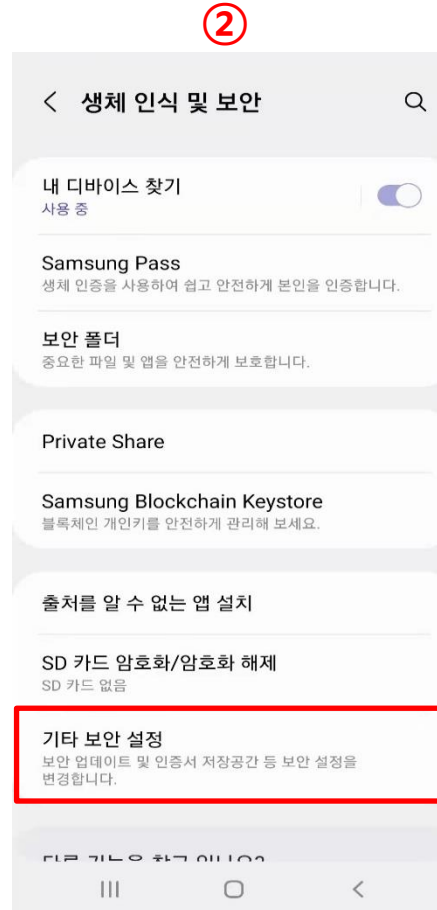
②

< 생체 인식 및 보안

내 디바이스 찾기
사용 중

Samsung Pass
생체 인증을 사용하여 쉽고 안전하게 본인을 인증합니다.

보안 폴더
중요한 파일 및 앱을 안전하게 보호합니다.

Private Share

Samsung Blockchain Keystore
블록체인 개인키를 안전하게 관리해 보세요.

출처를 알 수 없는 앱 설치

SD 카드 암호화/암호화 해제
SD 카드 없음

기타 보안 설정
보안 업데이트 및 인증서 저장공간 등 보안 설정을 변경합니다.

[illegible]

III ○ <